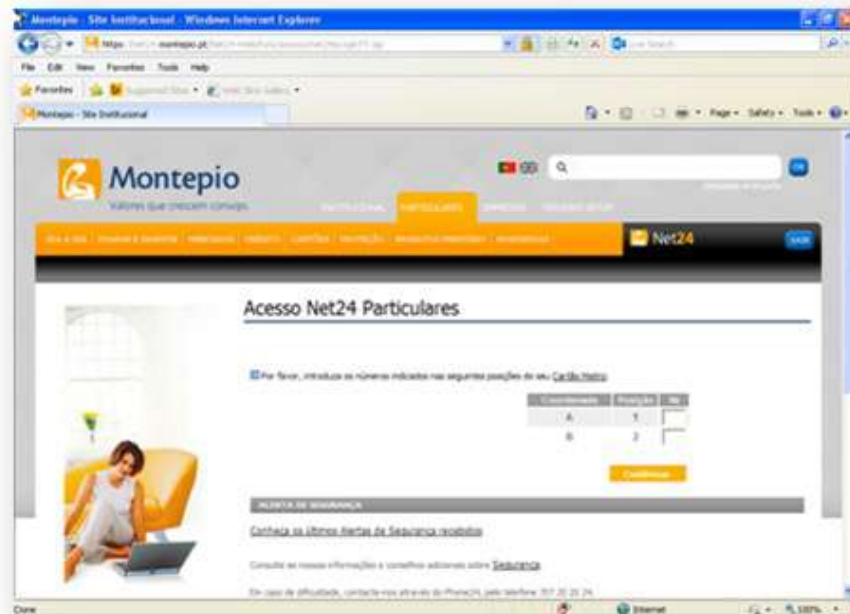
Montepio - Site Institucional - Windows Internet Explorer

https://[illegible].montepio.pt/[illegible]

File Edit View Favorites Tools Help

Favorites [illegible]

Montepio - Site Institucional

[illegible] Page • Safety • Tools •

Montepio
Valores que crescem consigo.

INSTITUCIONAL PARTICULARES EMPRESAS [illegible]

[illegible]

Net24

SAIR

Acesso Net24 Particulares

Por favor, introduza os números indicados nas seguintes posições do seu Cartão Matriz

| Coordenada | Posição | Nº |
|---|---|---|
| A | 1 | |
| B | 2 | |

Continuar

ALERTA DE SEGURANÇA

Conheça os últimos Alertas de Segurança recebidos

Consulte as nossas informações e conselhos adicionais sobre Segurança

Em caso de dificuldade, contacte-nos através do Phone24, pelo telefone 707 20 20 24.

Done Internet 100%